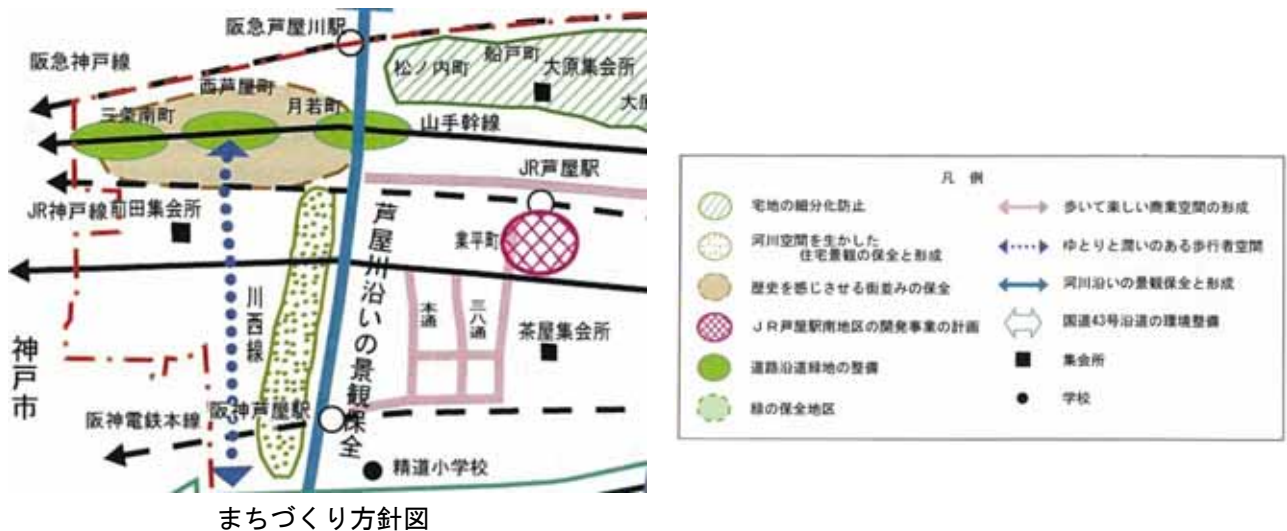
阪急芦屋川駅
阪急神戸線
松ノ内町
船戸町
大原集会所
大原
西芦屋町
三条南町
月若町
山手幹線
JR芦屋駅
JR神戸線
前田集会所
芦屋川沿いの景観保全
業平町
川西線
本通
三八通
茶屋集会所
神戸市
阪神電鉄本線
阪神芦屋駅
精道小学校

まちづくり方針図

凡例

宅地の細分化防止
河川空間を生かした住宅景観の保全と形成
歴史を感じさせる街並みの保全
ＪＲ芦屋駅南地区の開発事業の計画
道路沿道緑地の整備
緑の保全地区
歩いて楽しい商業空間の形成
ゆとりと潤いのある歩行者空間
河川沿いの景観保全と形成
国道43号沿道の環境整備
集会所
学校